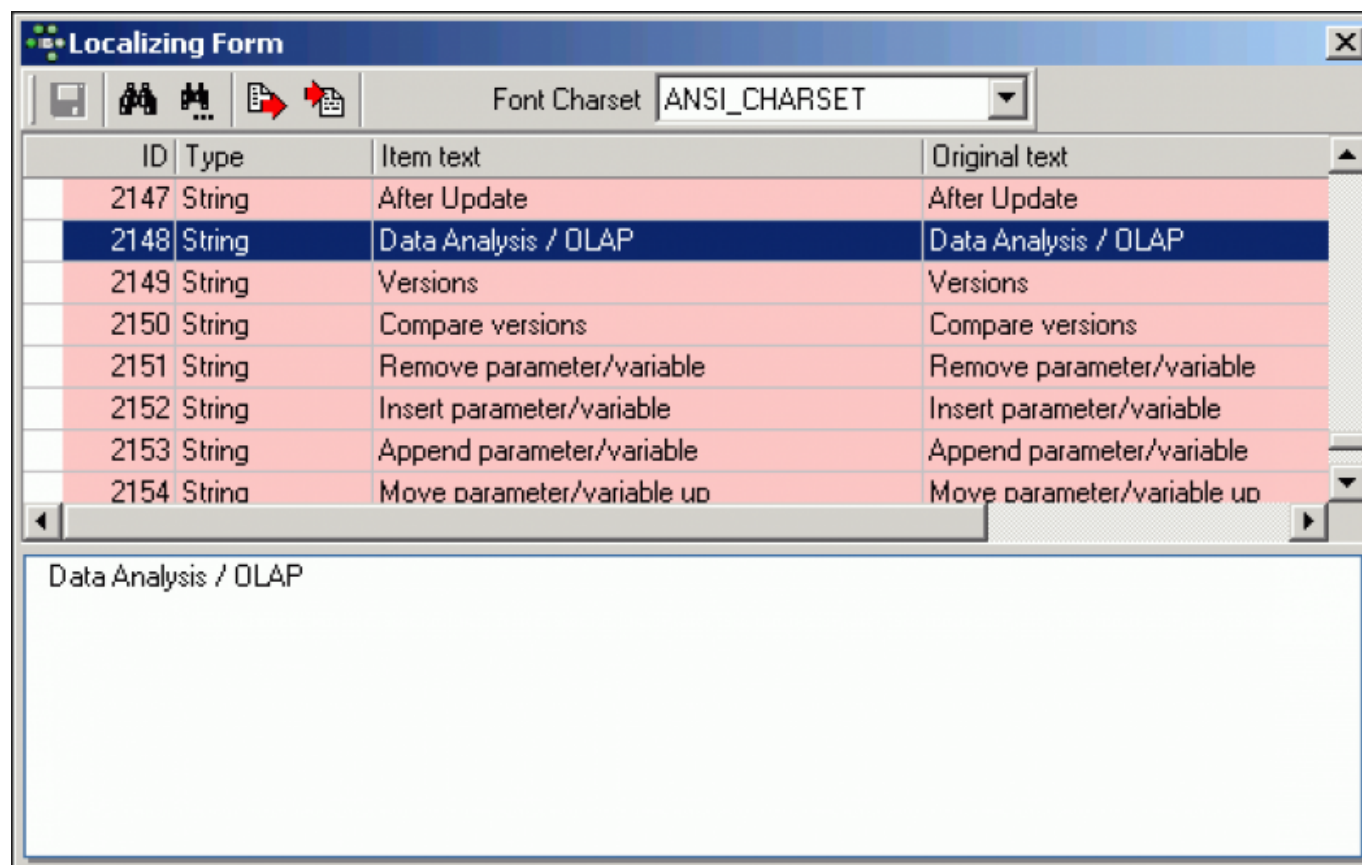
Localizing Form

Font Charset ANSI_CHARSET

| ID | Type | Item text | Original text |
|---|---|---|---|
| 2147 | String | After Update | After Update |
| 2148 | String | Data Analysis / OLAP | Data Analysis / OLAP |
| 2149 | String | Versions | Versions |
| 2150 | String | Compare versions | Compare versions |
| 2151 | String | Remove parameter/variable | Remove parameter/variable |
| 2152 | String | Insert parameter/variable | Insert parameter/variable |
| 2153 | String | Append parameter/variable | Append parameter/variable |
| 2154 | String | Move parameter/variable up | Move parameter/variable up |

Data Analysis / OLAP